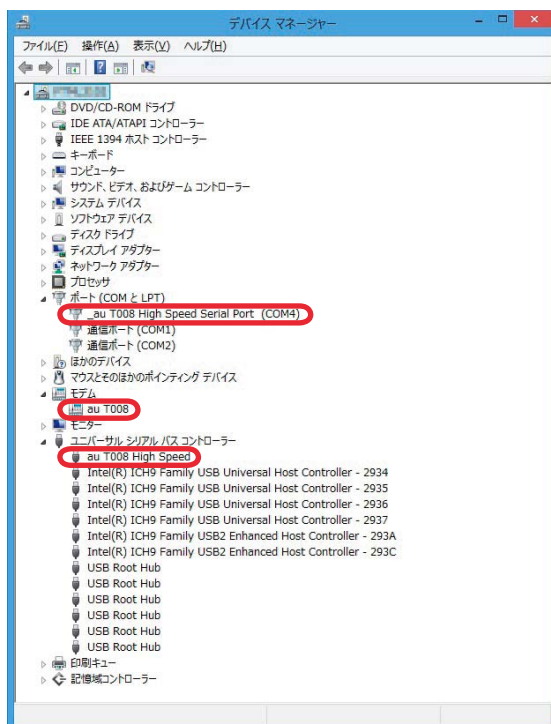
デバイス マネージャー

ファイル(F) 操作(A) 表示(V) ヘルプ(H)

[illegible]
DVD/CD-ROM ドライブ
IDE ATA/ATAPI コントローラー
IEEE 1394 ホスト コントローラー
キーボード
コンピューター
サウンド、ビデオ、およびゲーム コントローラー
システム デバイス
ソフトウェア デバイス
ディスク ドライブ
ディスプレイ アダプター
ネットワーク アダプター
プロセッサ
ポート (COM と LPT)
_au T008 High Speed Serial Port (COM4)
通信ポート (COM1)
通信ポート (COM2)
ほかのデバイス
マウスとそのほかのポインティング デバイス
モデム
au T008
モニター
ユニバーサル シリアル バス コントローラー
au T008 High Speed
Intel(R) ICH9 Family USB Universal Host Controller - 2934
Intel(R) ICH9 Family USB Universal Host Controller - 2935
Intel(R) ICH9 Family USB Universal Host Controller - 2936
Intel(R) ICH9 Family USB Universal Host Controller - 2937
Intel(R) ICH9 Family USB2 Enhanced Host Controller - 293A
Intel(R) ICH9 Family USB2 Enhanced Host Controller - 293C
USB Root Hub
USB Root Hub
USB Root Hub
USB Root Hub
USB Root Hub
USB Root Hub
印刷キュー
記憶域コントローラー